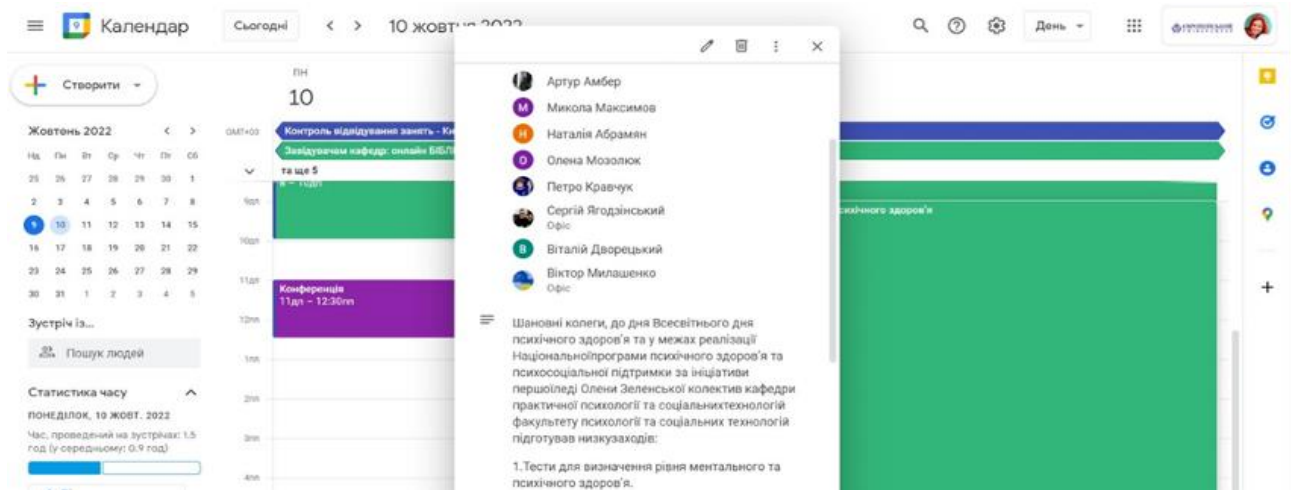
Календар Сьогодні < > 10 жовт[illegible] День

Створити

Жовтень 2022 < >

| Пн | Вт | Ср | Чт | Пт | Сб | Нд |
|---|---|---|---|---|---|---|
| 26 | 27 | 28 | 29 | 30 | 1 | 2 |
| 3 | 4 | 5 | 6 | 7 | 8 | 9 |
| 10 | 11 | 12 | 13 | 14 | 15 | 16 |
| 17 | 18 | 19 | 20 | 21 | 22 | 23 |
| 24 | 25 | 26 | 27 | 28 | 29 | 30 |
| 31 | 1 | 2 | 3 | 4 | 5 | 6 |

Зустріч із...

Пошук людей

Статистика часу

ПОНЕДІЛОК, 10 ЖОВТ. 2022

Час, проведений на зустрічах: 1.5 год (у середньому: 0.9 год)

ПН
10

GMT+03

Контроль відвідування занять - Ки

Завідувачам кафедр: онлайн БІБЛІ

та ще 5

9дп

10дп

11дп

12пп

1пп

2пп

3пп

4пп

Конференція
11дп – 12:30пп

психічного здоров'я

Артур Амбер
Микола Максимов
Наталія Абрамян
Олена Мозолюк
Петро Кравчук
Сергій Ягодзінський
Офіс
Віталій Дворецький
Віктор Милашенко
Офіс

Шановні колеги, до дня Всесвітнього дня психічного здоров'я та у межах реалізації Національноїпрограми психічного здоров'я та психосоціальної підтримки за ініціативи першоїледі Олени Зеленської колектив кафедри практичної психології та соціальнихтехнологій факультету психології та соціальних технологій підготував низкузаходів:

1.Тести для визначення рівня ментального та психічного здоров'я.